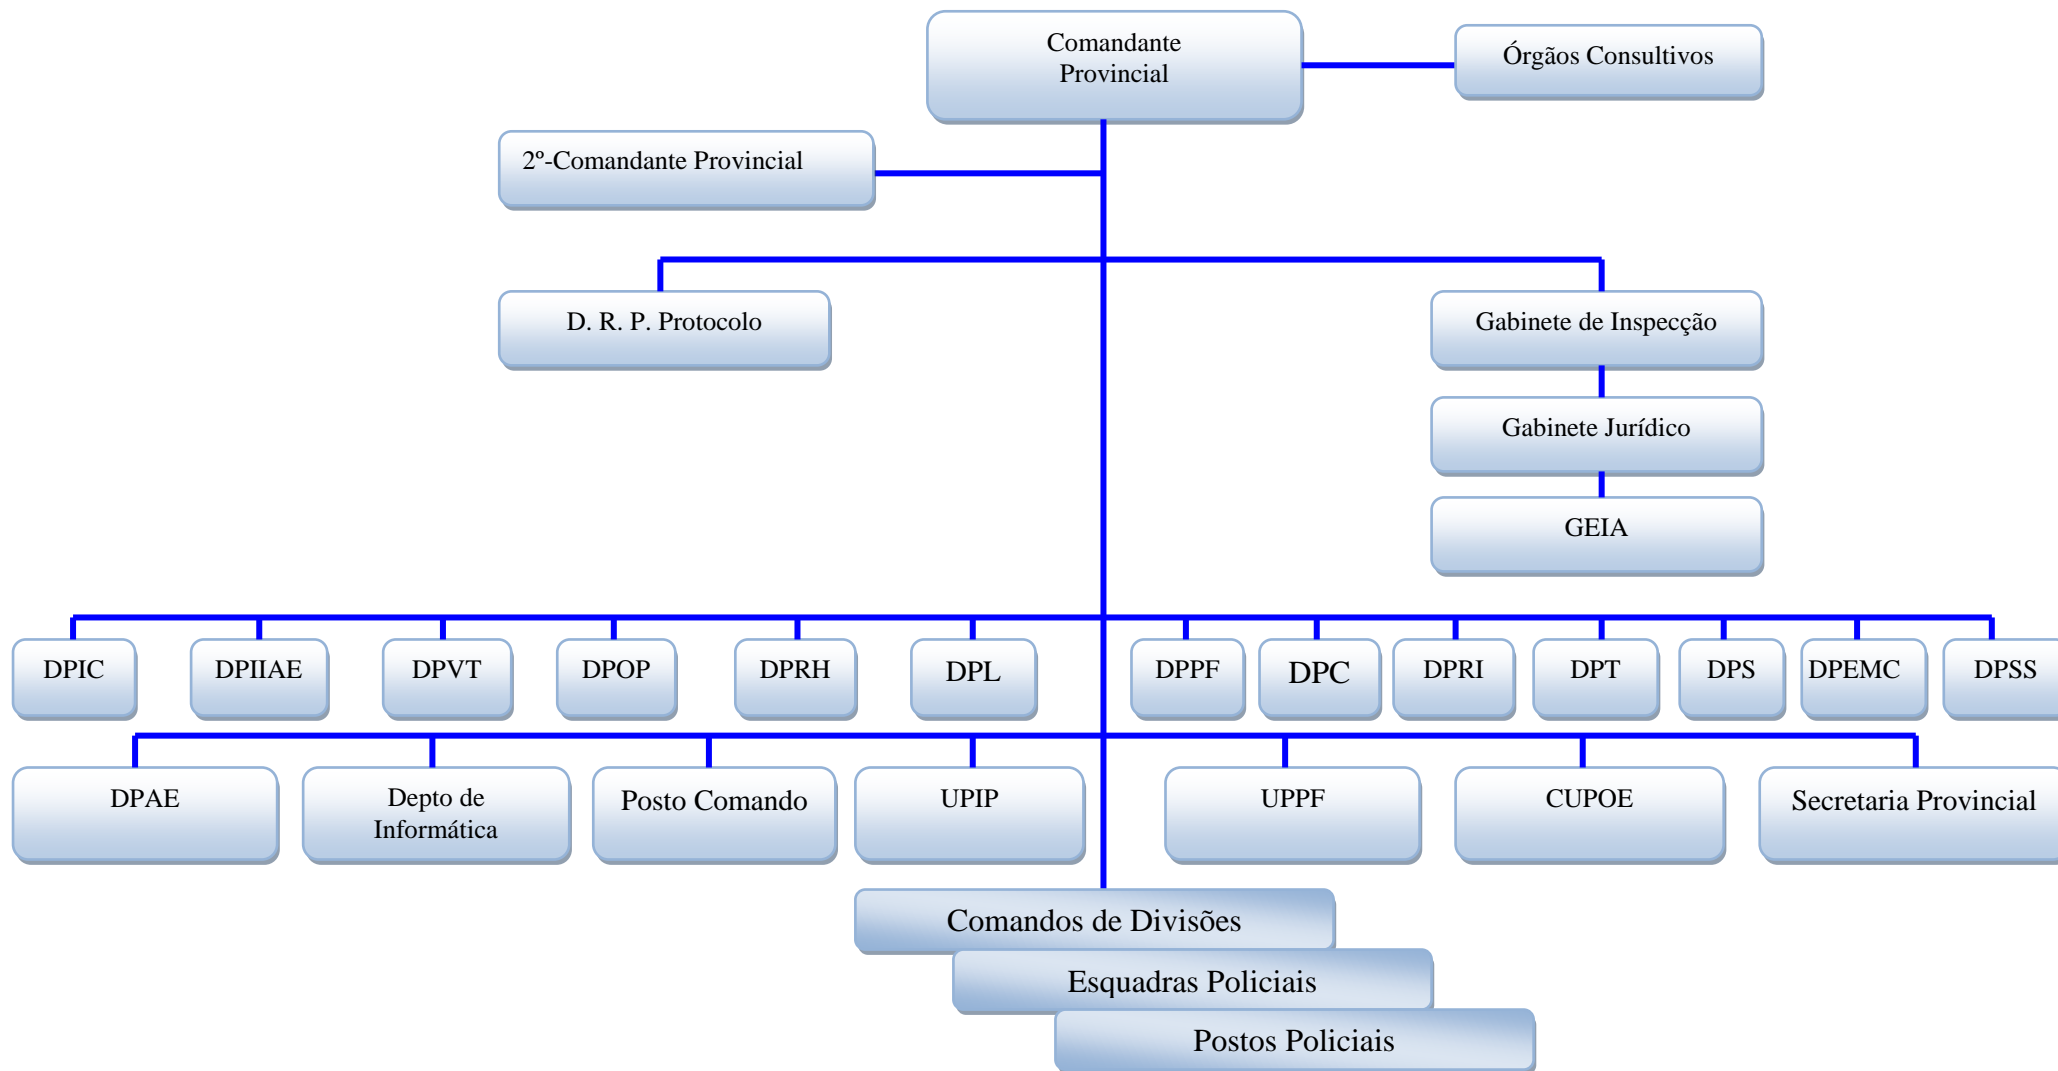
Comandante Provincial

Órgãos Consultivos

2º-Comandante Provincial

D. R. P. Protocolo

Gabinete de Inspecção

Gabinete Jurídico

GEIA

DPIC

DPIIAE

DPVT

DPOP

DPRH

DPL

DPPF

DPC

DPRI

DPT

DPS

DPEMC

DPSS

DPAE

Depto de Informática

Posto Comando

UPIP

UPPF

CUPOE

Secretaria Provincial

Comandos de Divisões

Esquadras Policiais

Postos Policiais